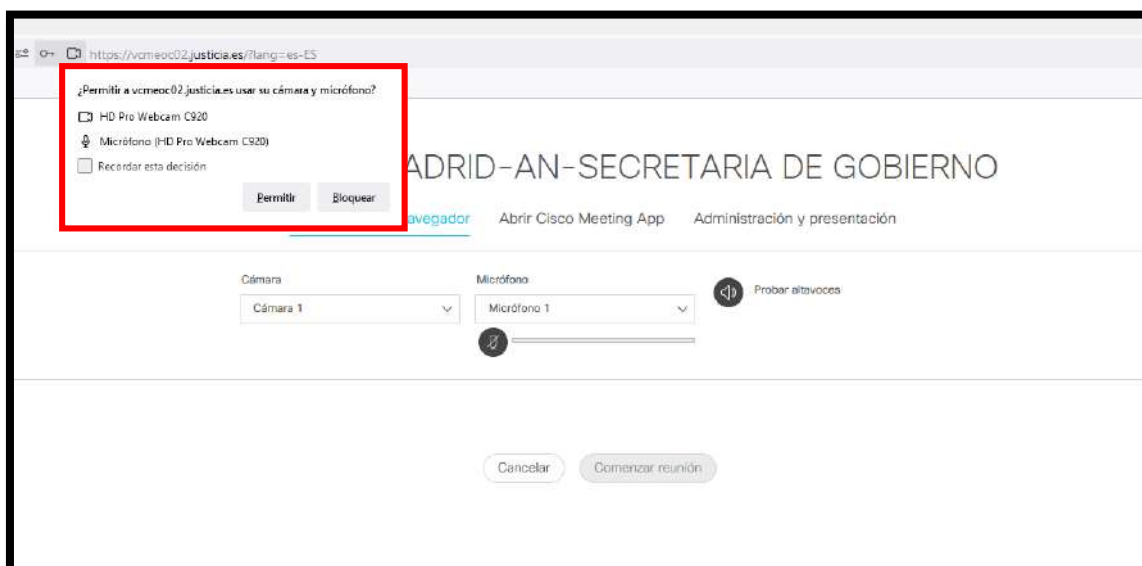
https://vcmeoc02.justicia.es/?lang=es-ES

¿Permitir a vcmeoc02.justicia.es usar su cámara y micrófono?

HD Pro Webcam C920

Micrófono (HD Pro Webcam C920)

Recordar esta decisión

Permitir

Bloquear

ADRID-AN-SECRETARIA DE GOBIERNO

avegador

Abrir Cisco Meeting App

Administración y presentación

Cámara

Cámara 1

Micrófono

Micrófono 1

Probar altavoces

Cancelar

Comenzar reunión